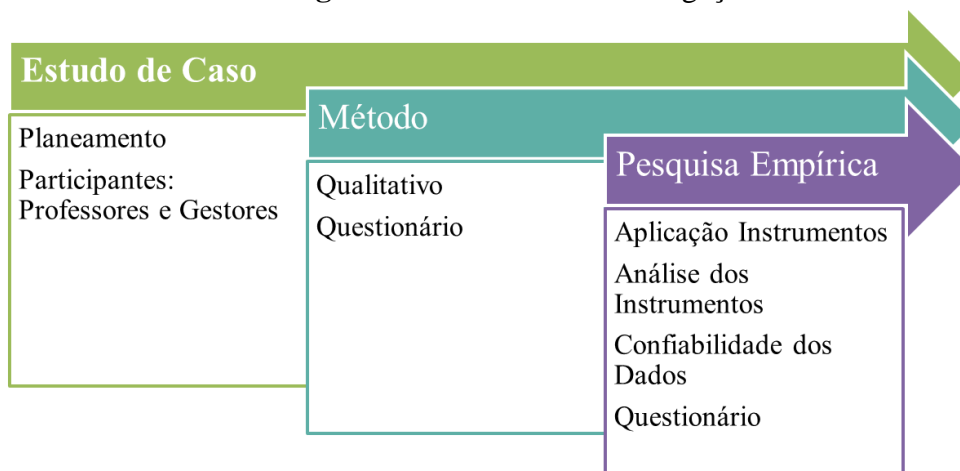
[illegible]

Estudo de Caso

Planeamento

Participantes: Professores e Gestores

Método

Qualitativo

Questionário

Pesquisa Empírica

Aplicação Instrumentos

Análise dos Instrumentos

Confiabilidade dos Dados

Questionário